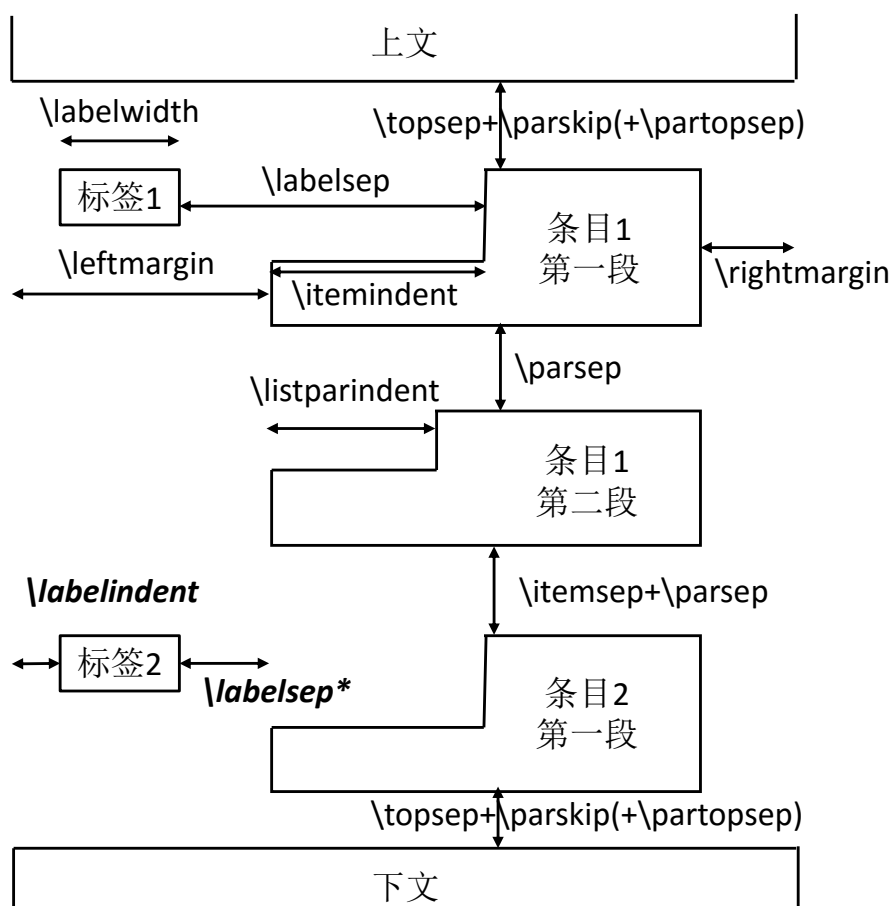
上文

\labelwidth

\topsep+\parskip(+\partopsep)

标签1

\labelsep

条目1
第一段

\leftmargin

\itemindent

\rightmargin

\parsep

\listparindent

条目1
第二段

\labelindent

\itemsep+\parsep

标签2

\labelsep*

条目2
第一段

\topsep+\parskip(+\partopsep)

下文